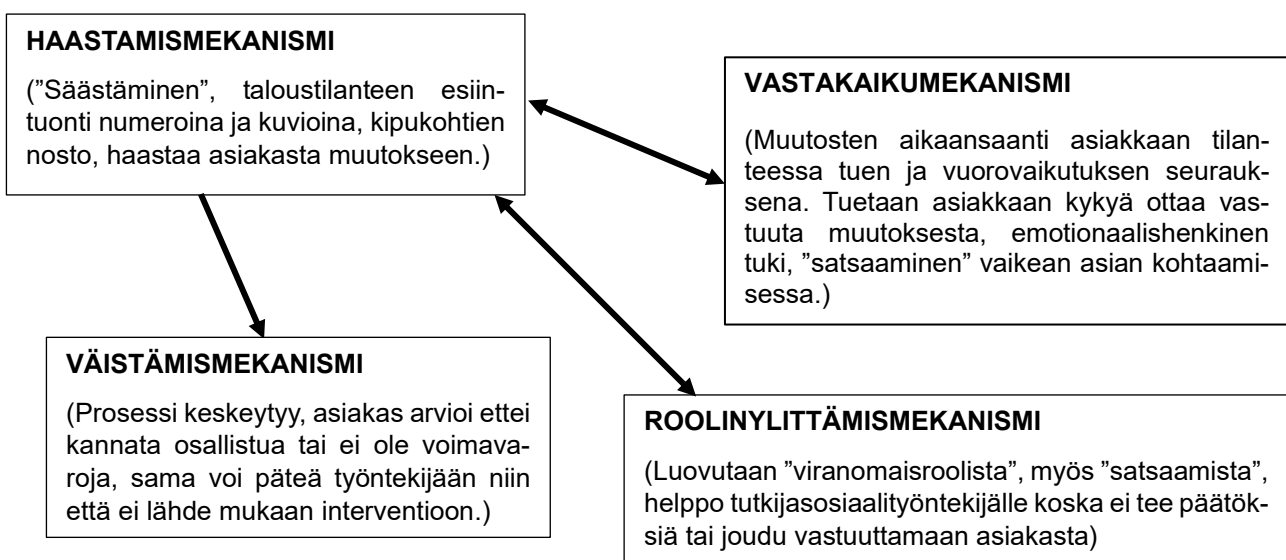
HAASTAMISMEKANISMI

(”Säästäminen”, taloustilanteen esiintuonti numeroina ja kuvioina, kipukohtien nosto, haastaa asiakasta muutokseen.)

VASTAKAIKUMEKANISMI

(Muutosten aikaansaanti asiakkaan tilanteessa tuen ja vuorovaikutuksen seurauksena. Tuetaan asiakkaan kykyä ottaa vastuuta muutoksesta, emotionaalishenkinen tuki, ”satsaaminen” vaikean asian kohtaamisessa.)

VÄISTÄMISMEKANISMI

(Prosessi keskeytyy, asiakas arvioi ettei kannata osallistua tai ei ole voimavaroja, sama voi päteä työntekijään niin että ei lähde mukaan interventioon.)

ROOLINYLITTÄMISMEKANISMI

(Luovutaan ”viranomaisroolista”, myös ”satsaamista”, helppo tutkijasosiaalityöntekijälle koska ei tee päätöksiä tai joudu vastuuttamaan asiakasta)